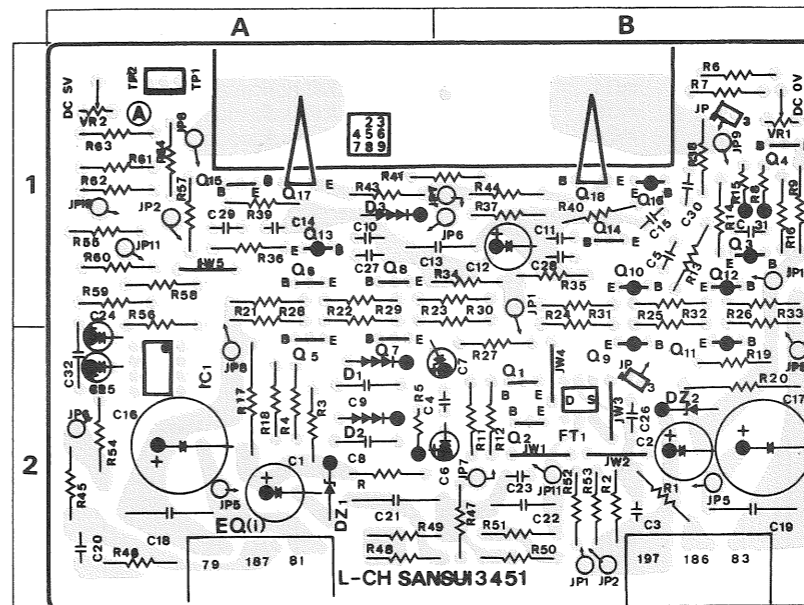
A
B
1
2
DC 5V
VR2
A
TP2
TP1
JP8
R63
R64
R61
R62
R57
JP10
JP2
R55
JP11
R60
2 3
4 5 6
7 8 9
Q15
B E
Q17
R43
R41
R44
D3
R39
C29
C14
R37
R36
Q13
E B
C10
JP6
C27
Q8
C13
C12
JW5
Q6
B E
R34
R58
R59
R56
C24
C32
C25
R21
R28
R22
R29
R23
R30
IC1
JP8
Q5
Q7
D1
R27
R17
R18
R4
R3
C9
R5
C4
C7
D2
C8
C16
R54
JP4
C1
R
C6
JP5
DZ1
C21
EQ(i)
R45
C20
C18
R46
R49
R48
R47
R51
R50
79
187
81
L-CH SANSUI 3451
R6
R7
JP
DC 0V
VR1
JP9
Q4
R38
R15
R8
R9
C30
R40
Q18
E B
Q16
C15
C11
Q14
C28
C5
R13
R11
C31
R16
Q3
Q10
E B
Q12
E B
JP1
R35
R24
R31
R25
R32
R26
R33
JW4
Q9
E B
Q11
E B
R19
JP
Q1
B E
B E
D S
R20
JW3
C26
DZ2
C17
R12
R11
Q2
JW1
FT1
C2
JP7
C23
JP11
R52
R53
JW2
R2
R1
C22
C3
JP5
C19
JP1
JP2
197
186
83